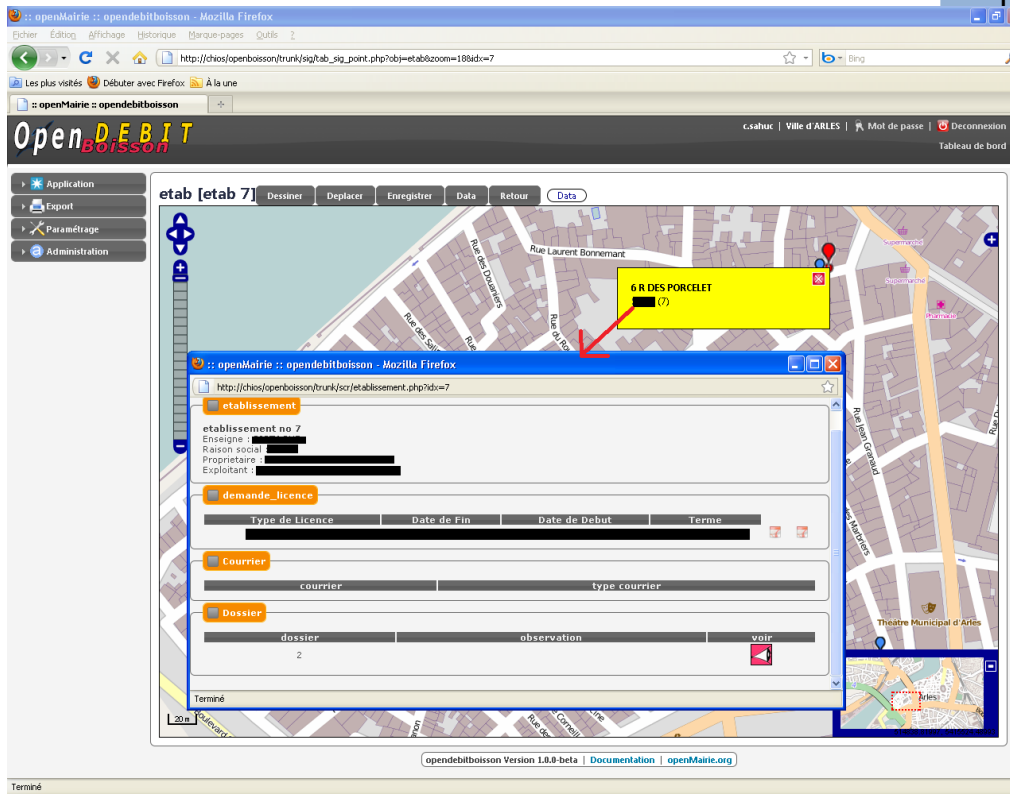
:: openMairie :: opendebitboisson - Mozilla Firefox

Fichier Édition Affichage Historique Marque-pages Outils ?

http://chios/openboisson/trunk/sig/tab_sig_point.php?obj=etab&zoom=18&idx=7

Bing

Les plus visités Débuter avec Firefox À la une

:: openMairie :: opendebitboisson

Open DEBIT Boisson

c.sahuc | Ville d'ARLES | Mot de passe | Deconnexion

Tableau de bord

Application
Export
Paramétrage
Administration

etab [etab 7]

Dessiner Deplacer Enregistrer Data Retour Data

Rue Laurent Bonnemant
Rue des Douaniers
Rue des Sal
Rue du Ro
Rue Jean Granaud
Rue des Marbriers
Supermarché
Pharmacie
Theatre Municipal d'Arles
Rue Cornell
Boulevard
20 m
Arles

6 R DES PORCELET
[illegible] (7)

:: openMairie :: opendebitboisson - Mozilla Firefox

http://chios/openboisson/trunk/scr/etablissement.php?idx=7

etablissement

etablissement no 7
Enseigne : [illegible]
Raison social : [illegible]
Proprietaire : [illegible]
Exploitant : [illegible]

demande_licence

| Type de Licence | Date de Fin | Date de Debut | Terme |
|---|---|---|---|
| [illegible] | | | |

Courrier

| courrier | type courrier |
|---|---|

Dossier

| dossier | observation | voir |
|---|---|---|
| 2 | | |

Terminé

opendebitboisson Version 1.0.0-beta | Documentation | openMairie.org

Terminé